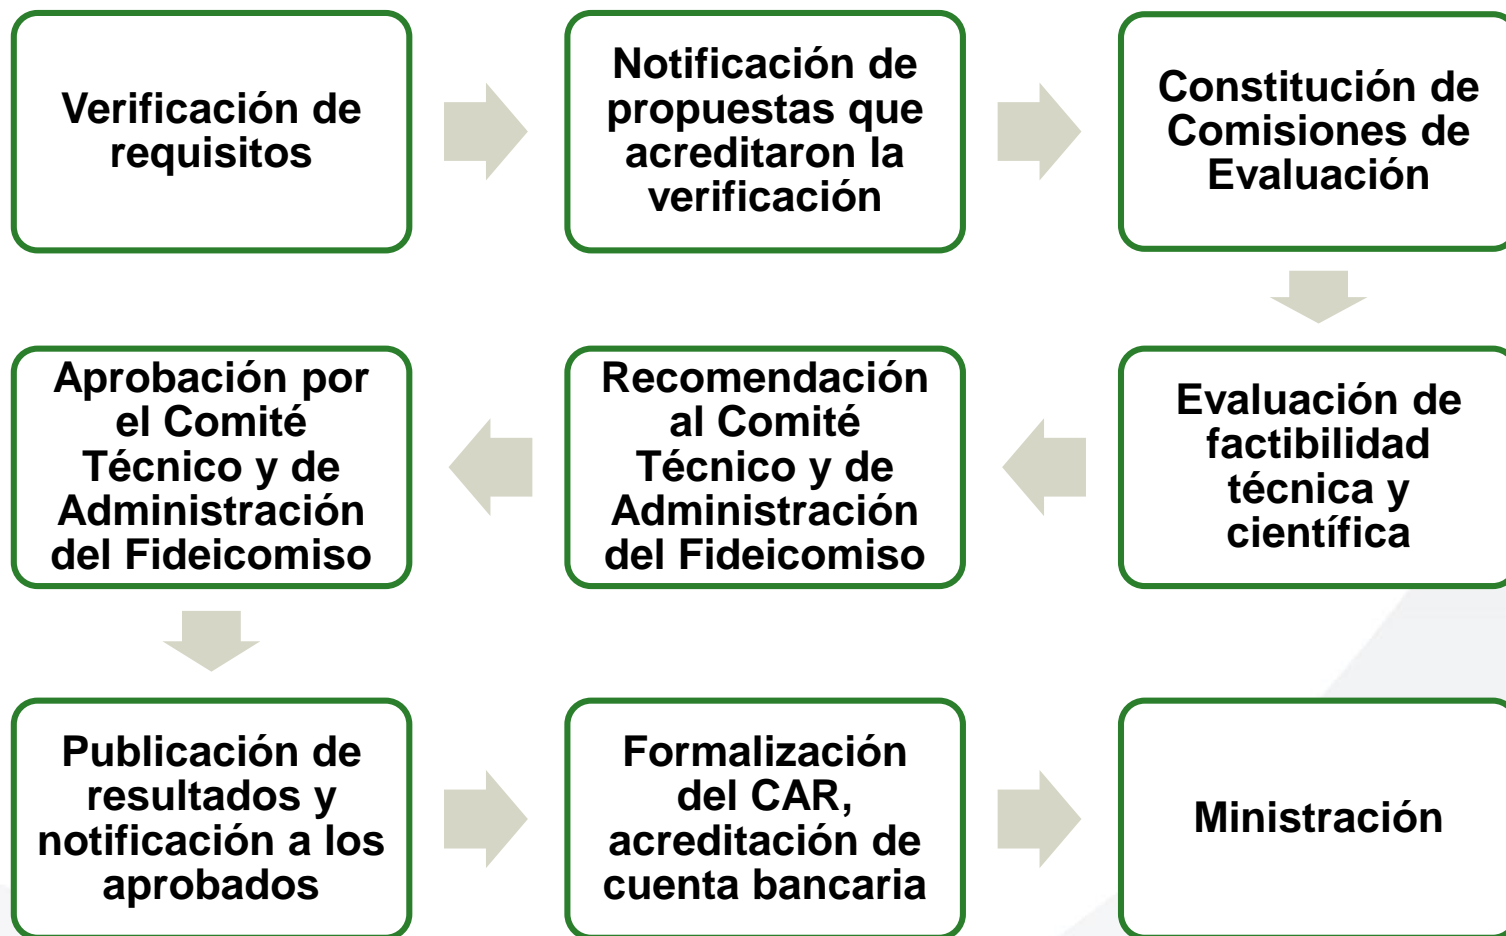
Verificación de requisitos

Notificación de propuestas que acreditaron la verificación

Constitución de Comisiones de Evaluación

Evaluación de factibilidad técnica y científica

Recomendación al Comité Técnico y de Administración del Fideicomiso

Aprobación por el Comité Técnico y de Administración del Fideicomiso

Publicación de resultados y notificación a los aprobados

Formalización del CAR, acreditación de cuenta bancaria

Ministración